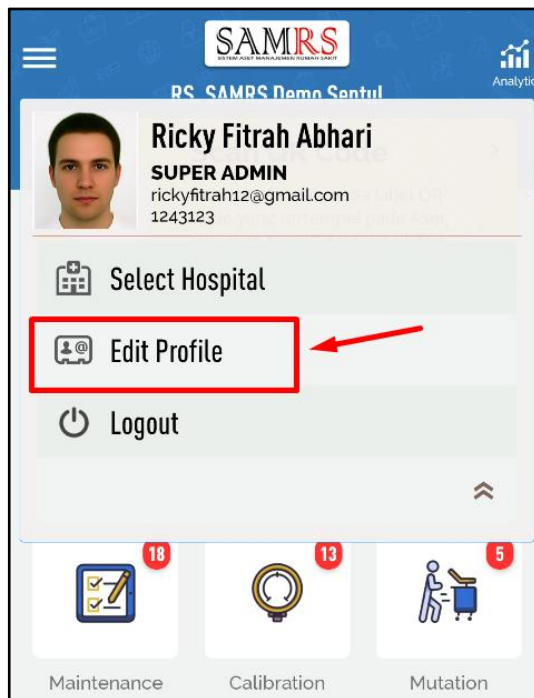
SAMRS
SISTEM ASET MANAJEMEN RUMAH SAKIT

Analytic

RS. SAMRS Demo Sentul

Ricky Fitrah Abhari
SUPER ADMIN
rickyfitrah12@gmail.com
1243123

Select Hospital

Edit Profile

Logout

18
13
5

Maintenance
Calibration
Mutation